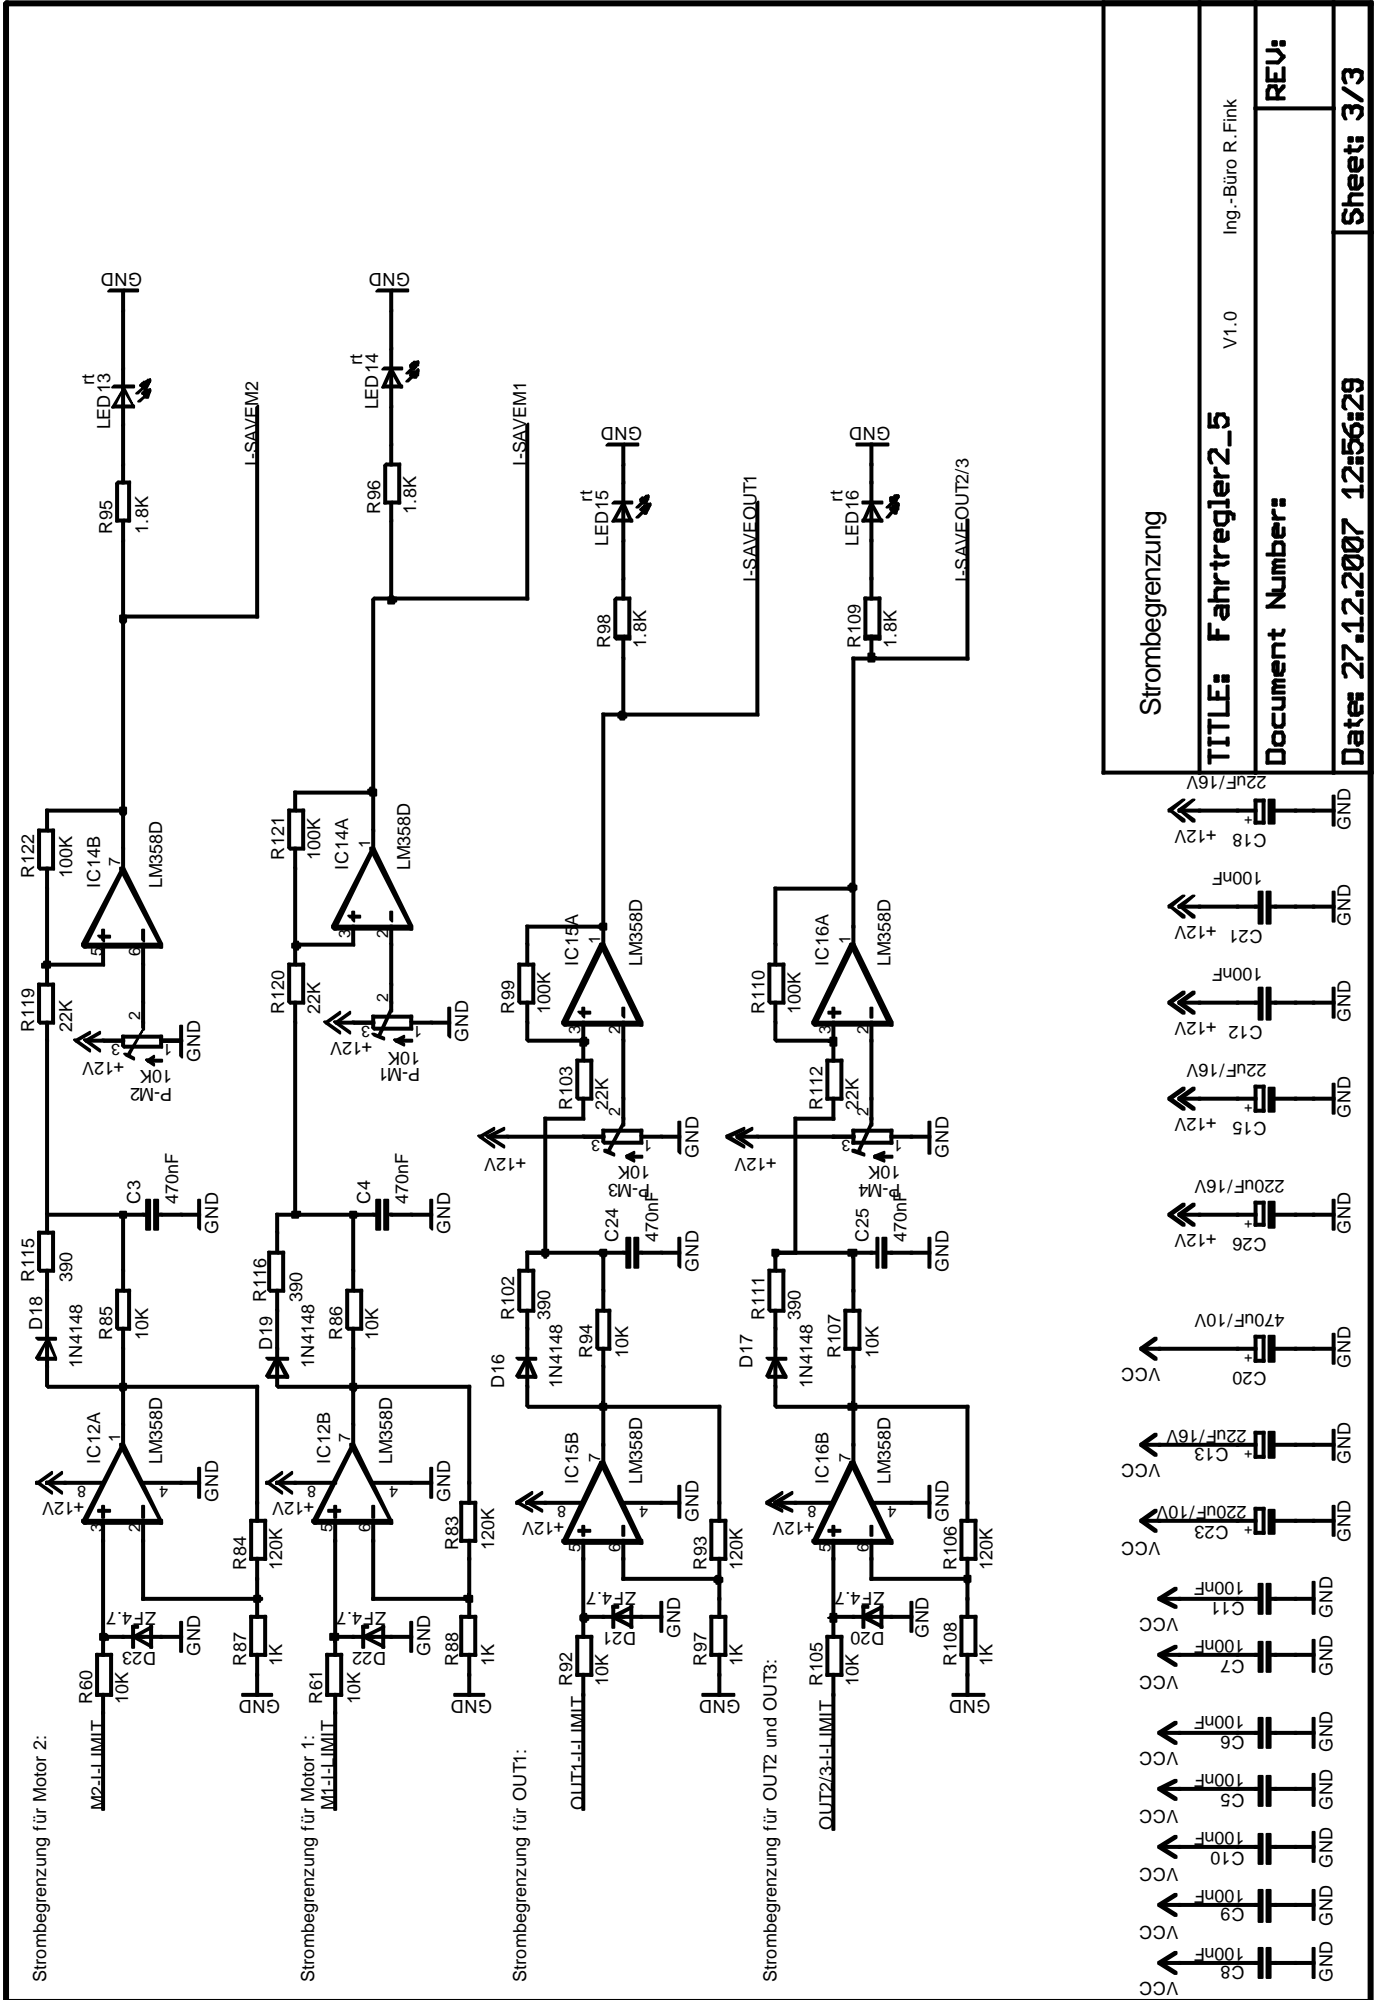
Strombegrenzung

TITLE: Fahrtregler2_5

V1.0

Ing.-Büro R.Fink

Document Number:

REV:

Date: 27.12.2007 12:56:29

Sheet: 3/3

Strombegrenzung für Motor 2:

M2-I-LIMIT

R60 10K

D23 ZF4.7

GND

IC12A LM358D

+12V

R87 1K

R84 120K

D18 1N4148

R115 390

R85 10K

C3 470nF

R119 22K

P-M2 10K

+12V

IC14B LM358D

R122 100K

R95 1.8K

LED13 rt

I-SAVEM2

Strombegrenzung für Motor 1:

M1-I-LIMIT

R61 10K

D22 ZF4.7

IC12B LM358D

R88 1K

R83 120K

D19 1N4148

R116 390

R86 10K

C4 470nF

R120 22K

P-M1 10K

IC14A LM358D

R121 100K

R96 1.8K

LED14 rt

I-SAVEM1

Strombegrenzung für OUT1:

OUT1-I-LIMIT

R92 10K

D21 ZF4.7

IC15B LM358D

R97 1K

R93 120K

D16 1N4148

R102 390

R94 10K

C24 470nF

R103 22K

P-M3 10K

IC15A LM358D

R99 100K

R98 1.8K

LED15 rt

I-SAVEOUT1

Strombegrenzung für OUT2 und OUT3:

OUT2/3-I-LIMIT

R105 10K

D20 ZF4.7

IC16B LM358D

R108 1K

R106 120K

D17 1N4148

R111 390

R107 10K

C25 470nF

R112 22K

P-M4 10K

IC16A LM358D

R110 100K

R109 1.8K

LED16 rt

I-SAVEOUT2/3

C18 22uF/16V +12V GND

C21 100nF +12V GND

C12 100nF +12V GND

C15 22uF/16V +12V GND

C26 220uF/16V +12V GND

C20 470uF/10V VCC GND

C13 22uF/16V VCC GND

C23 220uF/10V VCC GND

C11 100nF VCC GND

C7 100nF VCC GND

C6 100nF VCC GND

C5 100nF VCC GND

C10 100nF VCC GND

C9 100nF VCC GND

C8 100nF VCC GND